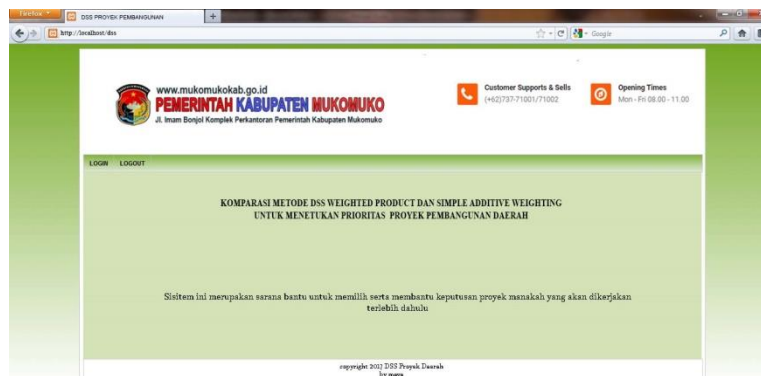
Firefox

DSS PROYEK PEMBANGUNAN

+

http://localhost/dss

Google

www.mukomukokab.go.id

PEMERINTAH KABUPATEN MUKOMUKO

Jl. Imam Bonjol Komplek Perkantoran Pemerintah Kabupaten Mukomuko

Customer Supports & Sells

(+62)737-71001/71002

Opening Times

Mon - Fri 08.00 - 11.00

LOGIN LOGOUT

KOMPARASI METODE DSS WEIGHTED PRODUCT DAN SIMPLE ADDITIVE WEIGHTING UNTUK MENETUKAN PRIORITAS PROYEK PEMBANGUNAN DAERAH

Sisitem ini merupakan sarana bantu untuk memilih serta membantu keputusan proyek manakah yang akan dikerjakan terlebih dahulu

copyright 2012 DSS Proyek Daerah

by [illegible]